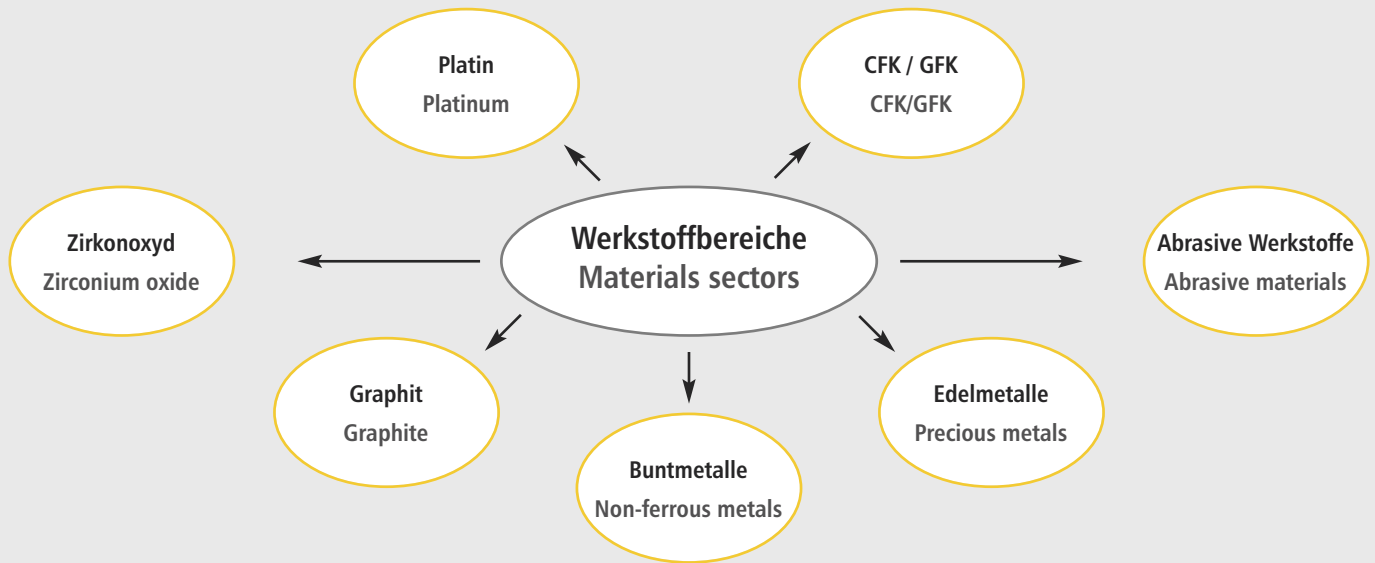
Platin
Platinum

CFK / GFK
CFK/GFK

Zirkonoxyd
Zirconium oxide

Werkstoffbereiche
Materials sectors

Abrasive Werkstoffe
Abrasive materials

Graphit
Graphite

Buntmetalle
Non-ferrous metals

Edelmetalle
Precious metals